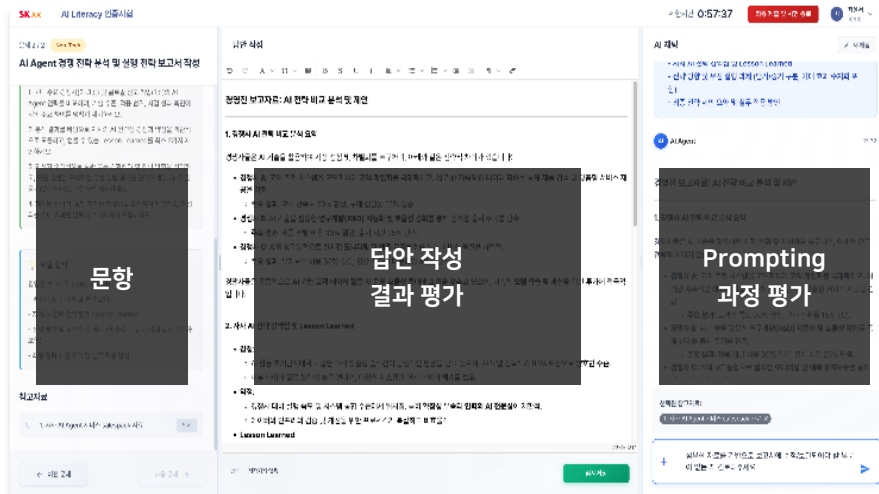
SK AI Literacy 인증시험

0:57:37

AI Agent 경쟁 전략 분석 및 실행 전략 보고서 작성

답안 작성

AI 채팅

경영진 보고서: AI 전략 비교 분석 및 제언

1. 경쟁사 AI 전략 비교 분석 요약

2. 자사 AI 전략 실행 및 Lesson Learned

Lesson Learned

AI Agent

경영진 보고서: AI 전략 비교 분석 및 제언

참고자료

문항

답안 작성
결과 평가

Prompting
과정 평가